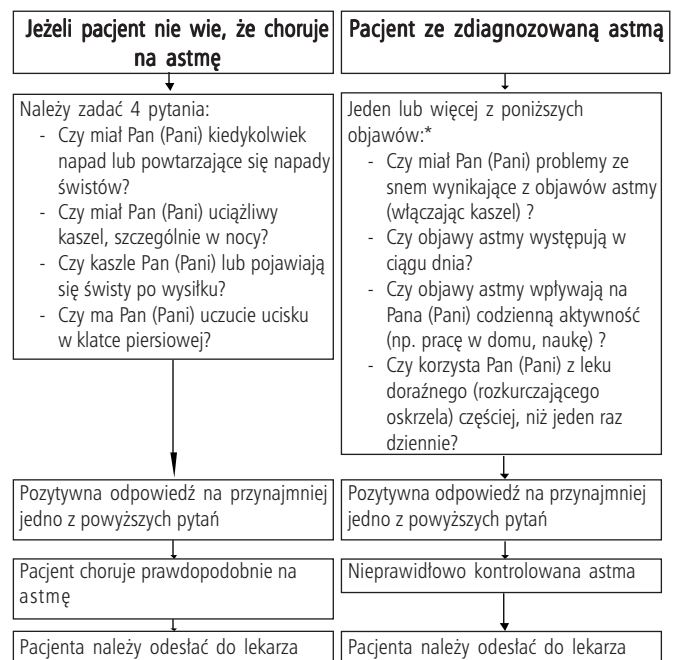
Jeżeli pacjent nie wie, że choruje na astmę

Należy zadać 4 pytania:
- Czy miał Pan (Pani) kiedykolwiek napad lub powtarzające się napady świstów?
- Czy miał Pan (Pani) uciążliwy kaszel, szczególnie w nocy?
- Czy kaszle Pan (Pani) lub pojawiają się świsty po wysiłku?
- Czy ma Pan (Pani) uczucie ucisku w klatce piersiowej?

Pozytywna odpowiedź na przynajmniej jedno z powyższych pytań

Pacjent choruje prawdopodobnie na astmę

Pacjenta należy odesłać do lekarza

Pacjent ze zdiagnozowaną astmą

Jeden lub więcej z poniższych objawów:*
- Czy miał Pan (Pani) problemy ze snem wynikające z objawów astmy (włączając kaszel) ?
- Czy objawy astmy występują w ciągu dnia?
- Czy objawy astmy wpływają na Pana (Pani) codzienną aktywność (np. pracę w domu, naukę) ?
- Czy korzysta Pan (Pani) z leku doraźnego (rozkurczającego oskrzela) częściej, niż jeden raz dziennie?

Pozytywna odpowiedź na przynajmniej jedno z powyższych pytań

Nieprawidłowo kontrolowana astma

Pacjenta należy odesłać do lekarza